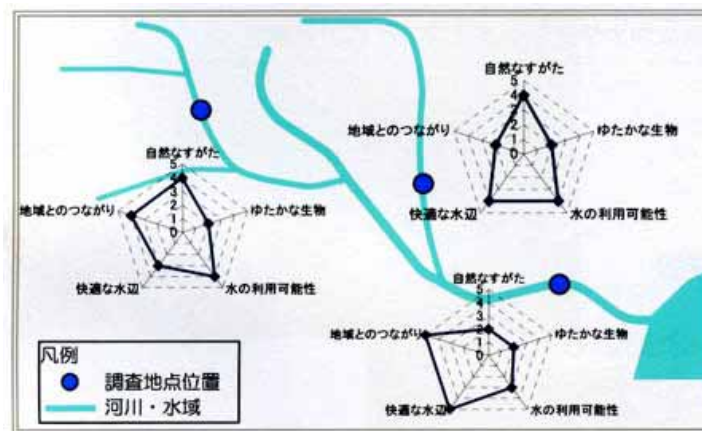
自然なすがた
5
4
3
2
1
0
地域とのつながり
ゆたかな生物
快適な水辺
水の利用可能性

自然なすがた
5
4
3
2
1
0
地域とのつながり
ゆたかな生物
快適な水辺
水の利用可能性

自然なすがた
5
4
3
2
1
0
地域とのつながり
ゆたかな生物
快適な水辺
水の利用可能性

凡例
調査地点位置
河川・水域